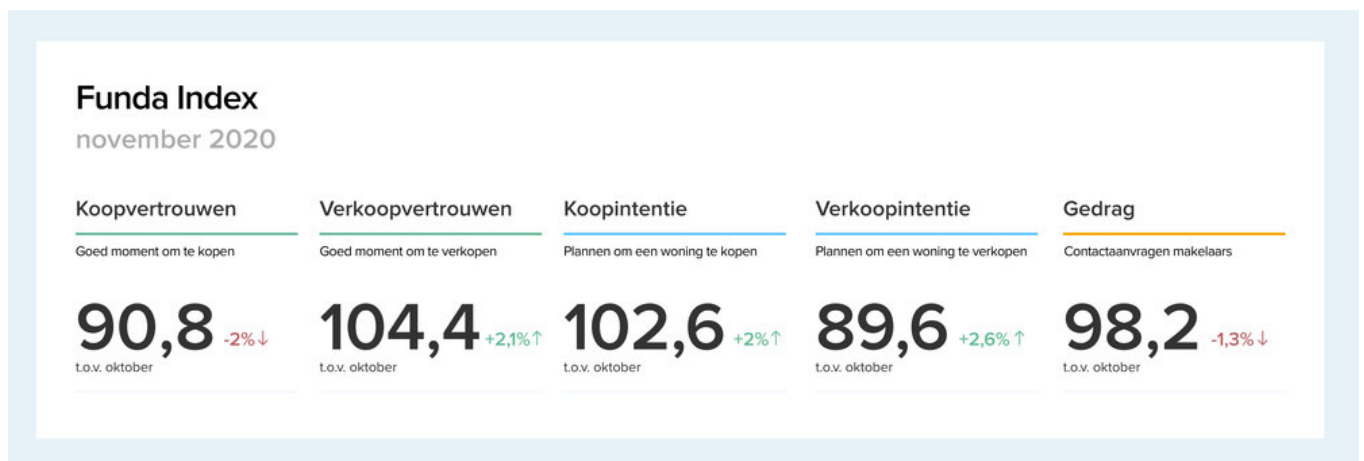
Funda Index
november 2020

Koopvertrouwen
Goed moment om te kopen
90,8 -2%↓
t.o.v. oktober

Verkoopvertrouwen
Goed moment om te verkopen
104,4 +2,1%↑
t.o.v. oktober

Koopintentie
Plannen om een woning te kopen
102,6 +2%↑
t.o.v. oktober

Verkoopintentie
Plannen om een woning te verkopen
89,6 +2,6%↑
t.o.v. oktober

Gedrag
Contactaanvragen makelaars
98,2 -1,3%↓
t.o.v. oktober